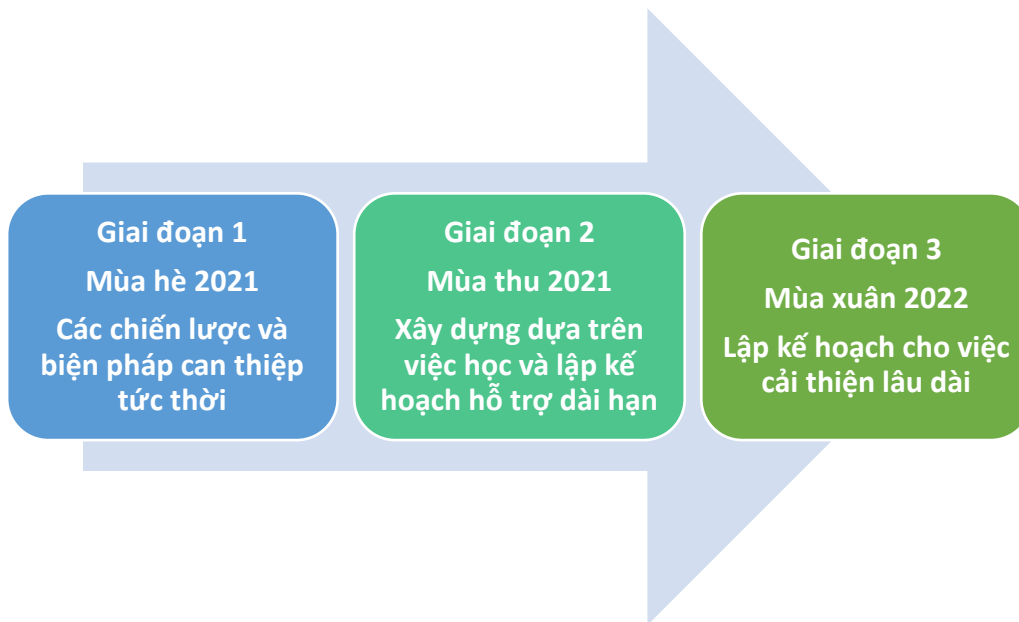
Giai đoạn 1
Mùa hè 2021
Các chiến lược và biện pháp can thiệp tức thời

Giai đoạn 2
Mùa thu 2021
Xây dựng dựa trên việc học và lập kế hoạch hỗ trợ dài hạn

Giai đoạn 3
Mùa xuân 2022
Lập kế hoạch cho việc cải thiện lâu dài